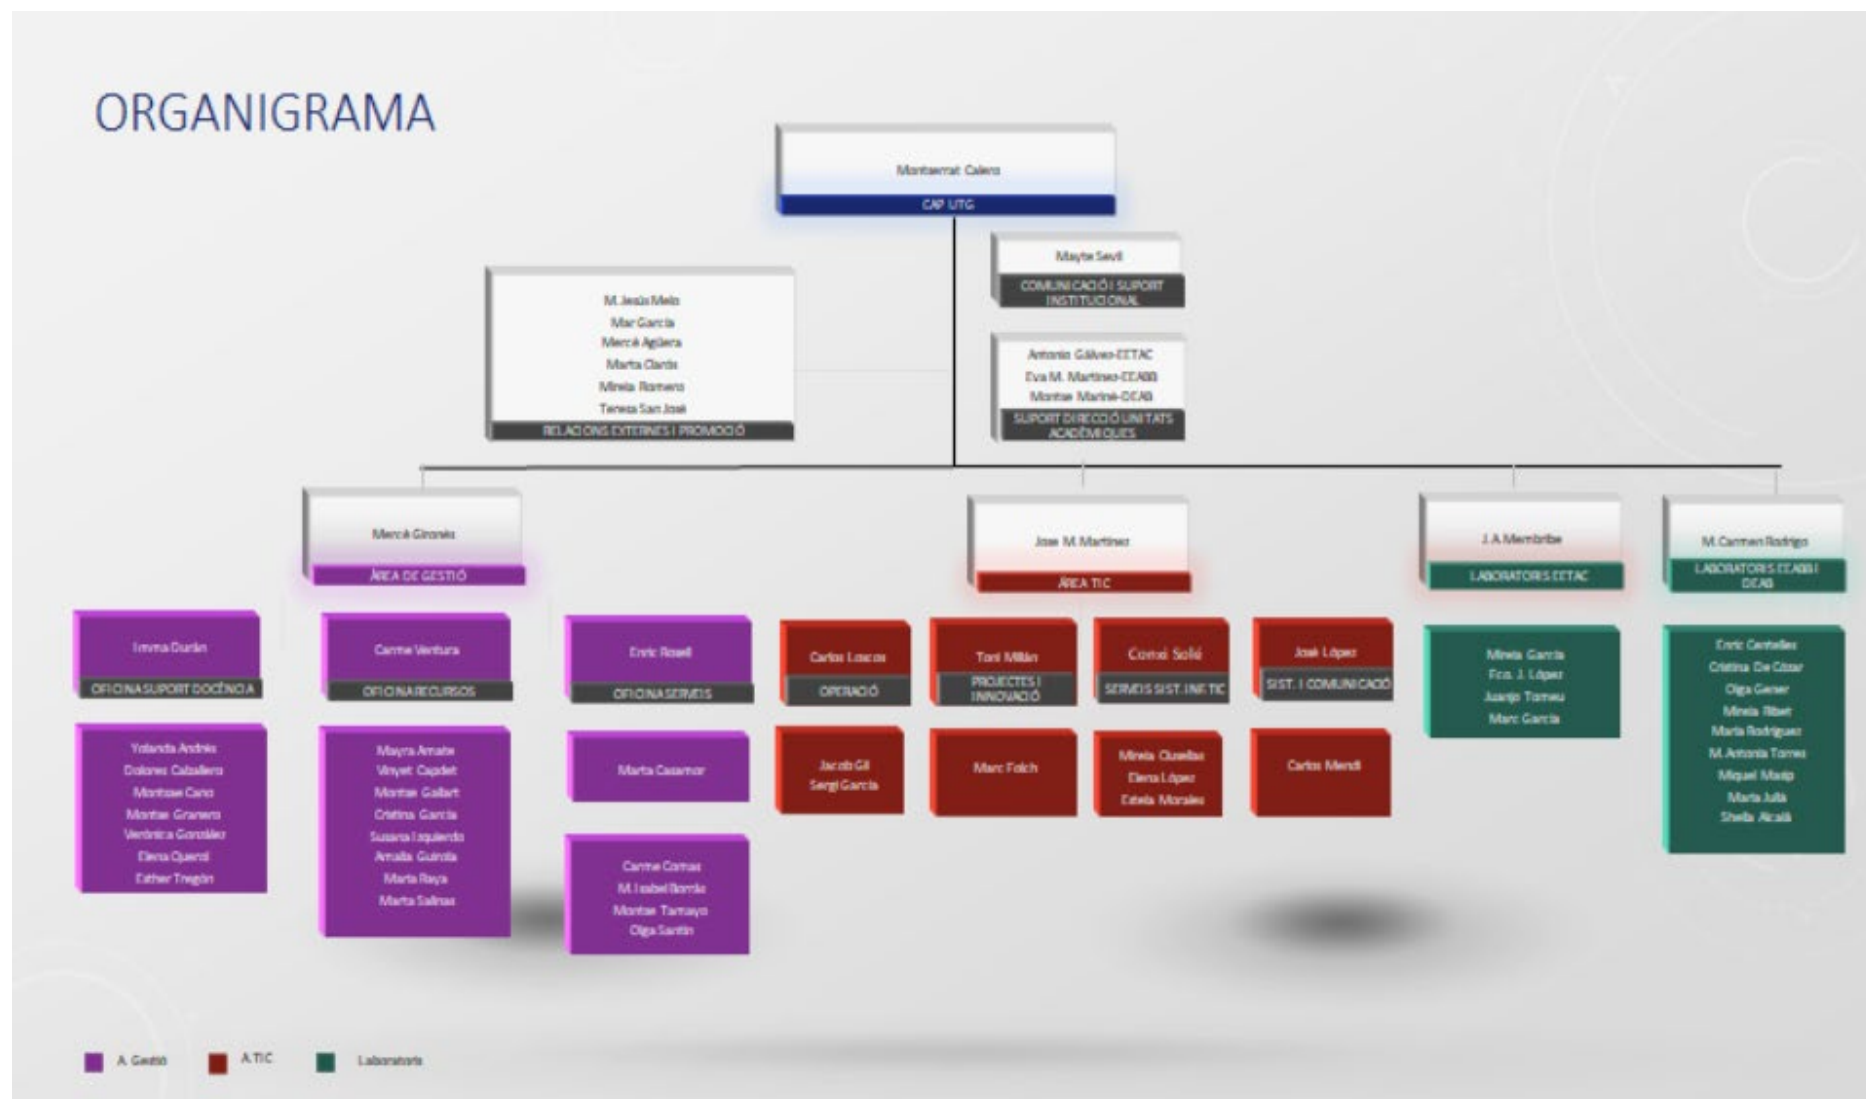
ORGANIGRAMA

Montserrat Calero
CAP UTG

Mayte Sevil
COMUNICACIÓ I SUPORT INSTITUCIONAL

M. Jesús Melo
Mar Garcia
Mercè Agüera
Marta Clarós
Mireia Romero
Teresa San José
RELACIONS EXTERNES I PROMOCIÓ

Antonio Gálvez-EETAC
Eva M. Martínez-EEABB
Montse Mariné-DEAB
SUPORT DIRECCIÓ UNITATS ACADÈMIQUES

Mercè Gironès
ÀREA DE GESTIÓ

Jose M. Martinez
ÀREA TIC

J. A. Membribe
LABORATORIS EETAC

M. Carmen Rodrigo
LABORATORIS EEABB I DEAB

Imma Durán
OFICINA SUPORT DOCÈNCIA

Yolanda Andrés
Dolores Caballero
Montse Cano
Montse Granero
Verònica González
Elena Querol
Esther Tregón

Carme Ventura
OFICINA RECURSOS

Mayra Amate
Vinyet Capdet
Montse Gallart
Cristina Garcia
Susana Izquierdo
Amalia Guirola
Marta Raya
Marta Salinas

Enric Rosell
OFICINA SERVEIS

Marta Casamor

Carme Comas
M. Isabel Bordo
Montse Tamayo
Olga Santin

Carlos Loscos
OPERACIÓ

Jacob Gil
Sergi Garcia

Toni Millán
PROJECTES I INNOVACIÓ

Marc Folch

Conxi Solé
SERVEIS SIST. INF. TIC

Mireia Cuellar
Elena López
Estela Morales

José López
SIST. I COMUNICACIÓ

Carlos Mendi

Mireia Garcia
Fco. J. López
Juanjo Tomeu
Marc Garcia

Enric Castellar
Cristina De Cózar
Olga Gener
Mireia Ribet
Maria Rodríguez
M. Antonia Torres
Miquel Masip
Marta Julià
Sheila Alcalà

A. Gestió
A. TIC
Laboratoris